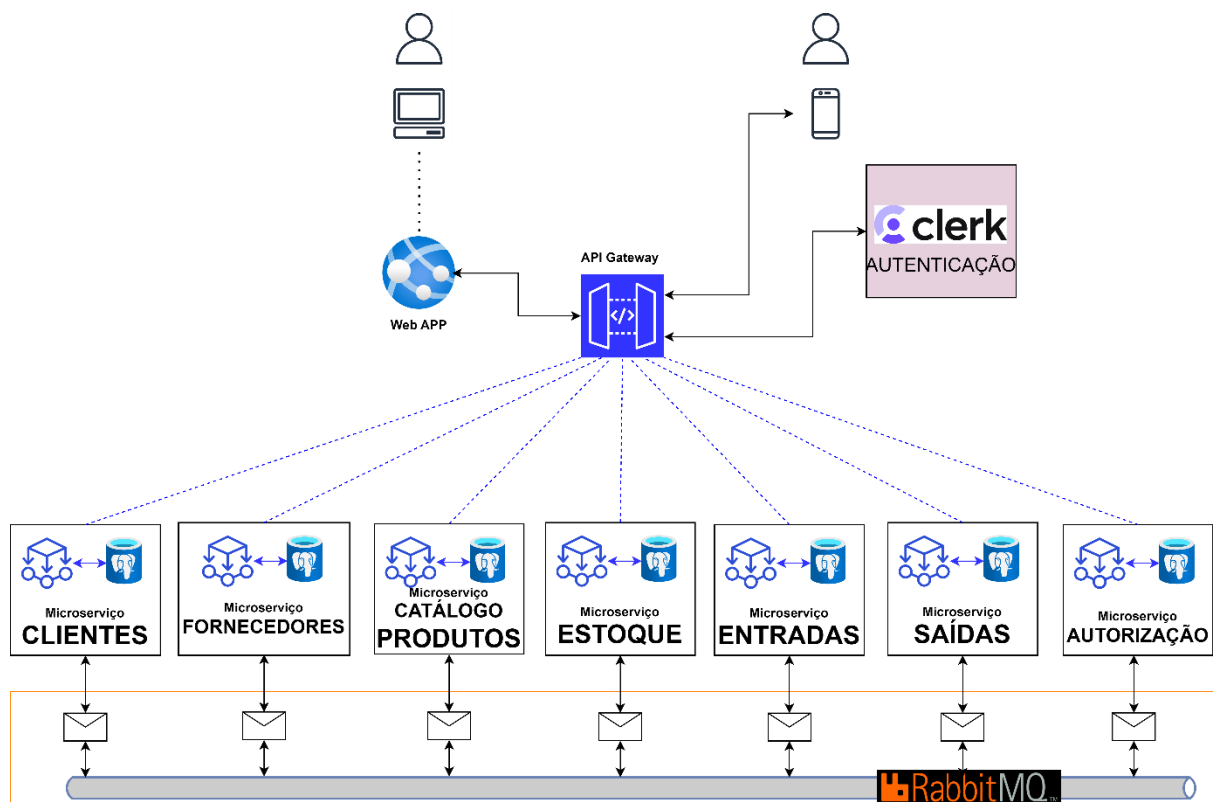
clerk
AUTENTICAÇÃO

API Gateway

Web APP

Microserviço
CLIENTES

Microserviço
FORNECEDORES

Microserviço
CATÁLOGO
PRODUTOS

Microserviço
ESTOQUE

Microserviço
ENTRADAS

Microserviço
SAÍDAS

Microserviço
AUTORIZAÇÃO

RabbitMQ